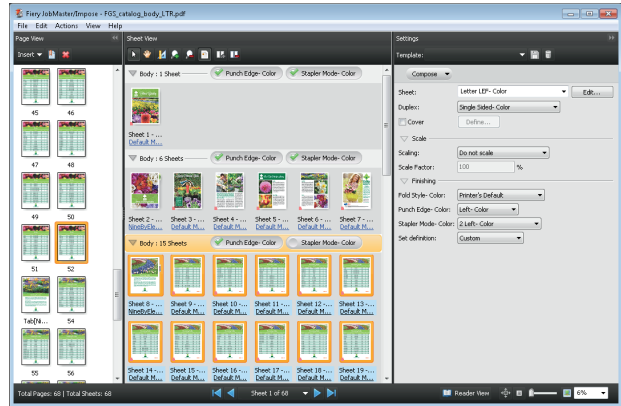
Fiery JobMaster/Impose - FGS_catalog_body_LTR.pdf

File Edit Actions View Help

Page View

Insert

45 46

47 48

49 50

51 52

Tab[Ni... 54

55 56

Sheet View

Body : 1 Sheet
Punch Edge- Color
Stapler Mode- Color

Sheet 1 - ...
Default M...

Body : 6 Sheets
Punch Edge- Color
Stapler Mode- Color

Sheet 2 - ...
NineByEle...
Sheet 3 - ...
Default M...
Sheet 4 - ...
Default M...
Sheet 5 - ...
Default M...
Sheet 6 - ...
Default M...
Sheet 7 - ...
Default M...

Body : 15 Sheets
Punch Edge- Color
Stapler Mode- Color

Sheet 8 - ...
NineByEle...
Sheet 9 - ...
Default M...
Sheet 10 - ...
Default M...
Sheet 11 - ...
Default M...
Sheet 12 - ...
Default M...
Sheet 13 - ...
Default M...

Sheet 14 - ...
Default M...
Sheet 15 - ...
Default M...
Sheet 16 - ...
Default M...
Sheet 17 - ...
Default M...
Sheet 18 - ...
Default M...
Sheet 19 - ...
Default M...

Settings

Template:

Compose

Sheet: Letter LEF- Color Edit...

Duplex: Single Sided- Color

Cover Define...

Scale

Scaling: Do not scale

Scale Factor: 100 %

Finishing

Fold Style- Color: Printer's Default

Punch Edge- Color: Left- Color

Stapler Mode- Color: 2 Left- Color

Set definition: Custom

Total Pages: 68 | Total Sheets: 68

Sheet 1 of 68

Reader View

6%